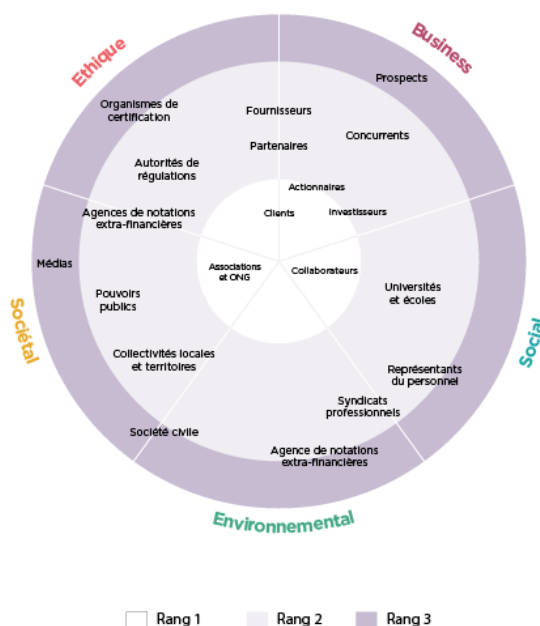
Ethique
Business
Social
Environnemental
Sociétal

Organismes de certification
Fournisseurs
Prospects
Partenaires
Concurrents
Autorités de régulations
Actionnaires
Clients
Investisseurs
Agences de notations extra-financières
Médias
Associations et ONG
Collaborateurs
Universités et écoles
Pouvoirs publics
Collectivités locales et territoires
Représentants du personnel
Syndicats professionnels
Société civile
Agence de notations extra-financières

Rang 1
Rang 2
Rang 3